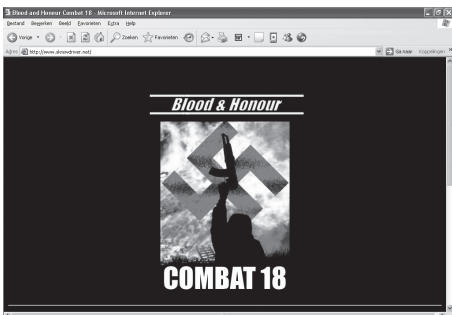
Blood and Honour Combat 18 - Microsoft Internet Explorer

Bestand Bewerken Beeld Favorieten Extra Help

Vorige Zoeken Favorieten

Adres http://www.skrewdriver.net/

Ga naar Koppelingen

Blood & Honour

COMBAT 18